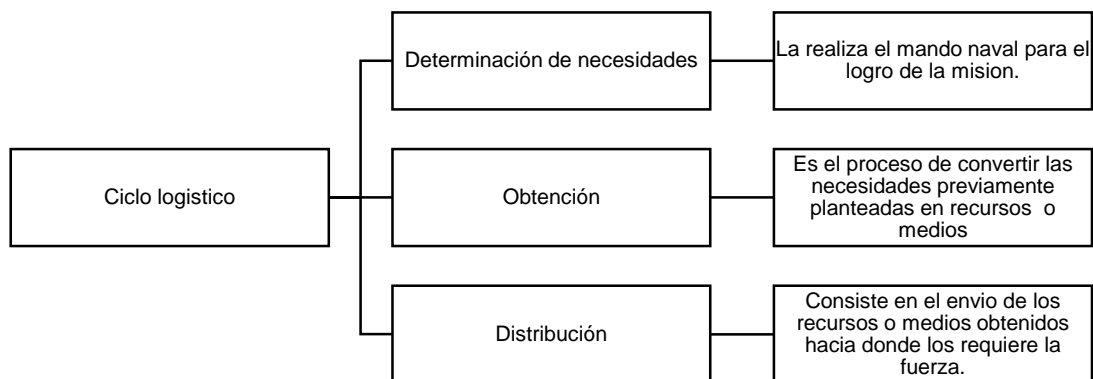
Ciclo logistico

Determinación de necesidades

La realiza el mando naval para el logro de la mision.

Obtención

Es el proceso de convertir las necesidades previamente planteadas en recursos o medios

Distribución

Consiste en el envio de los recursos o medios obtenidos hacia donde los requiere la fuerza.